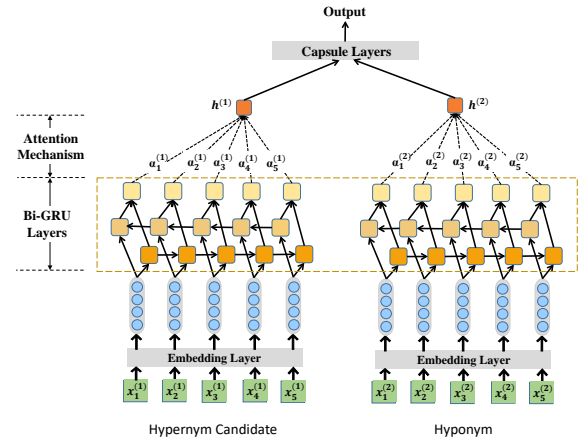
Output

Capsule Layers

$h^{(1)}$

$h^{(2)}$

Attention Mechanism

$a_1^{(1)}$ $a_2^{(1)}$ $a_3^{(1)}$ $a_4^{(1)}$ $a_5^{(1)}$

$a_1^{(2)}$ $a_2^{(2)}$ $a_3^{(2)}$ $a_4^{(2)}$ $a_5^{(2)}$

Bi-GRU Layers

Embedding Layer

Embedding Layer

$x_1^{(1)}$ $x_2^{(1)}$ $x_3^{(1)}$ $x_4^{(1)}$ $x_5^{(1)}$

$x_1^{(2)}$ $x_2^{(2)}$ $x_3^{(2)}$ $x_4^{(2)}$ $x_5^{(2)}$

Hypernym Candidate

Hyponym